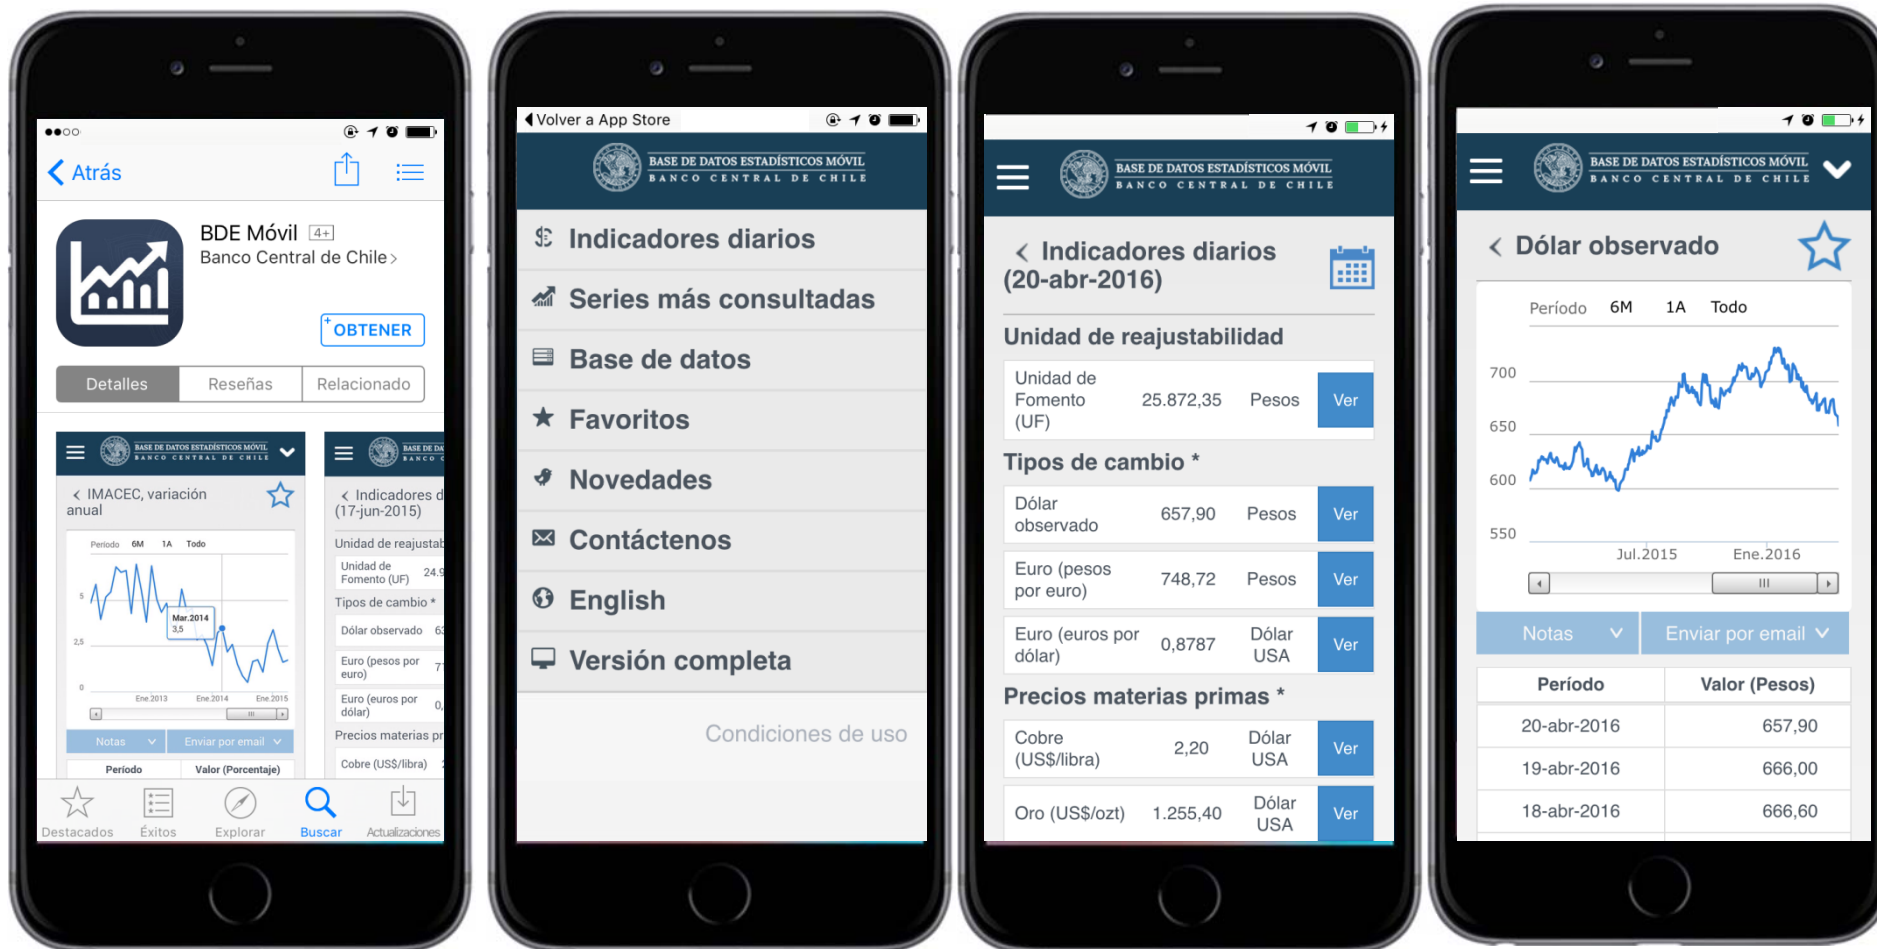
Atrás

BDE Móvil 4+
Banco Central de Chile >

OBTENER

Detalles | Reseñas | Relacionado

BASE DE DATOS ESTADÍSTICOS MÓVIL
BANCO CENTRAL DE CHILE

< IMACEC, variación anual

Periodo 6M 1A Todo

Mar.2014
3,5

5
2,5
0

Ene.2013 Ene.2014 Ene.2015

Notas | Enviar por email

Periodo | Valor (Porcentaje)

< Indicadores d
(17-jun-2015)

Unidad de reajustab
Unidad de Fomento (UF) 24.9
Tipos de cambio *
Dólar observado 63
Euro (pesos por euro) 7
Euro (euros por dólar) 0,
Precios materias pr
Cobre (US$/libra)

Destacados | Éxitos | Explorar | Buscar | Actualizaciones

Volver a App Store

BASE DE DATOS ESTADÍSTICOS MÓVIL
BANCO CENTRAL DE CHILE

Indicadores diarios
Series más consultadas
Base de datos
Favoritos
Novedades
Contáctenos
English
Versión completa

Condiciones de uso

BASE DE DATOS ESTADÍSTICOS MÓVIL
BANCO CENTRAL DE CHILE

< Indicadores diarios (20-abr-2016)

Unidad de reajustabilidad

| Unidad de Fomento (UF) | 25.872,35 | Pesos | Ver |
|---|---|---|---|

Tipos de cambio *

| Dólar observado | 657,90 | Pesos | Ver |
|---|---|---|---|
| Euro (pesos por euro) | 748,72 | Pesos | Ver |
| Euro (euros por dólar) | 0,8787 | Dólar USA | Ver |

Precios materias primas *

| Cobre (US$/libra) | 2,20 | Dólar USA | Ver |
|---|---|---|---|
| Oro (US$/ozt) | 1.255,40 | Dólar USA | Ver |

BASE DE DATOS ESTADÍSTICOS MÓVIL
BANCO CENTRAL DE CHILE

< Dólar observado

Período 6M 1A Todo

700
650
600
550

Jul.2015 Ene.2016

Notas | Enviar por email

| Período | Valor (Pesos) |
|---|---|
| 20-abr-2016 | 657,90 |
| 19-abr-2016 | 666,00 |
| 18-abr-2016 | 666,60 |